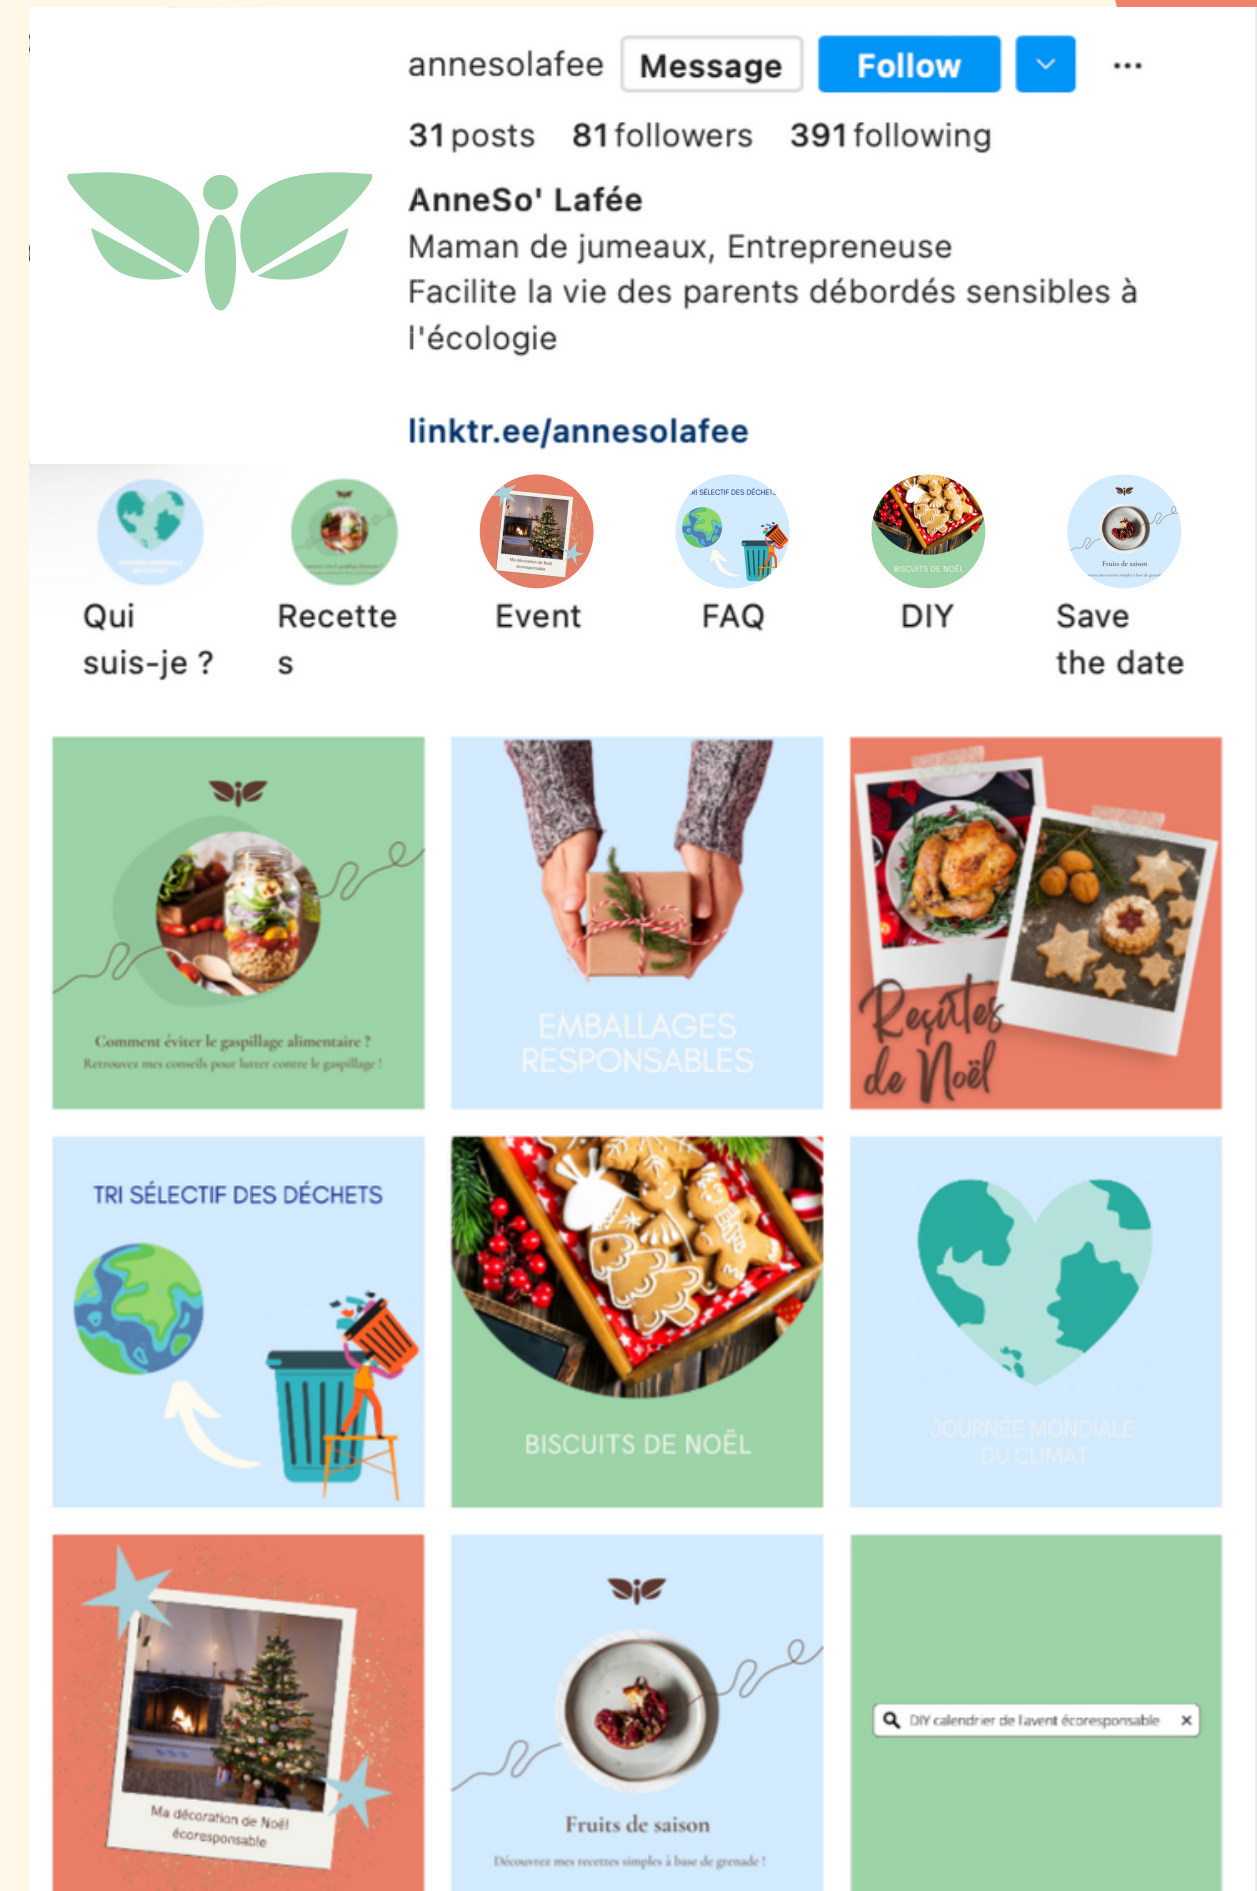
annesolafee Message Follow ...

31 posts 81 followers 391 following

AnneSo' Laféе
Maman de jumeaux, Entrepreneuse
Facilite la vie des parents débordés sensibles à l'écologie

linktr.ee/annesolafee

Qui suis-je ?
Recettes
Event
FAQ
DIY
Save the date

Comment éviter le gaspillage alimentaire ?
Retrouvez mes conseils pour lutter contre le gaspillage !

EMBALLAGES RESPONSABLES

Recettes de Noël

TRI SÉLECTIF DES DÉCHETS

BISCUITS DE NOËL

JOURNÉE MONDIALE DU CLIMAT

Ma décoration de Noël écoresponsable

Fruits de saison
Découvrez mes recettes simples à base de grenade !

DIY calendrier de l'avent écoresponsable ×